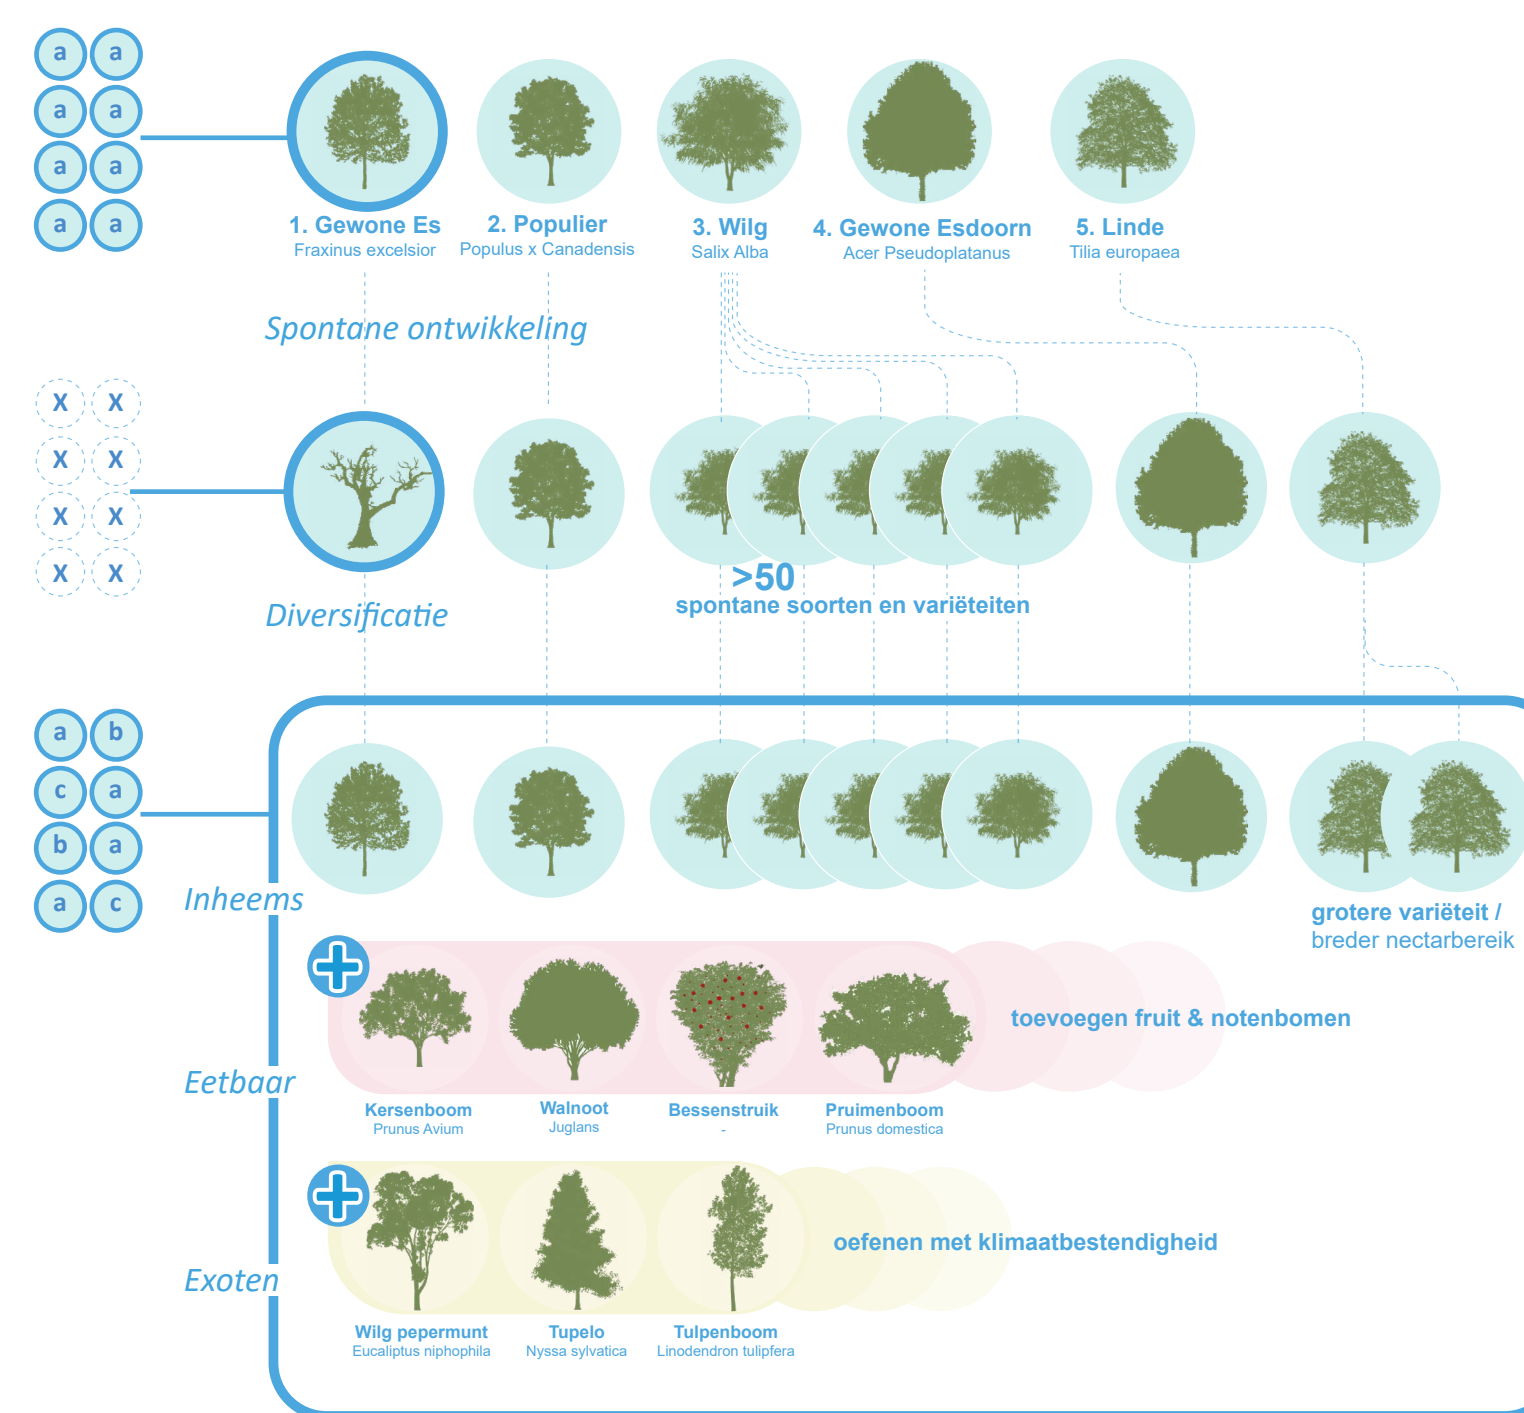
a a
a a
a a
a a

1. Gewone Es
Fraxinus excelsior

2. Populier
Populus x Canadensis

3. Wilg
Salix Alba

4. Gewone Esdoorn
Acer Pseudoplatanus

5. Linde
Tilia europaea

Spontane ontwikkeling

X X
X X
X X
X X

Diversificatie

>50
spontane soorten en variëteiten

a b
c a
b a
a c

Inheems

grotere variëteit / breder nectarbereik

Eetbaar

toevoegen fruit & notenbomen

Kersenboom
Prunus Avium

Walnoot
Juglans

Bessenstruik
-

Pruimenboom
Prunus domestica

Exoten

oefenen met klimaatbestendigheid

Wilg pepermunt
Eucaliptus niphophila

Tupelo
Nyssa sylvatica

Tulpenboom
Linodendron tulipfera